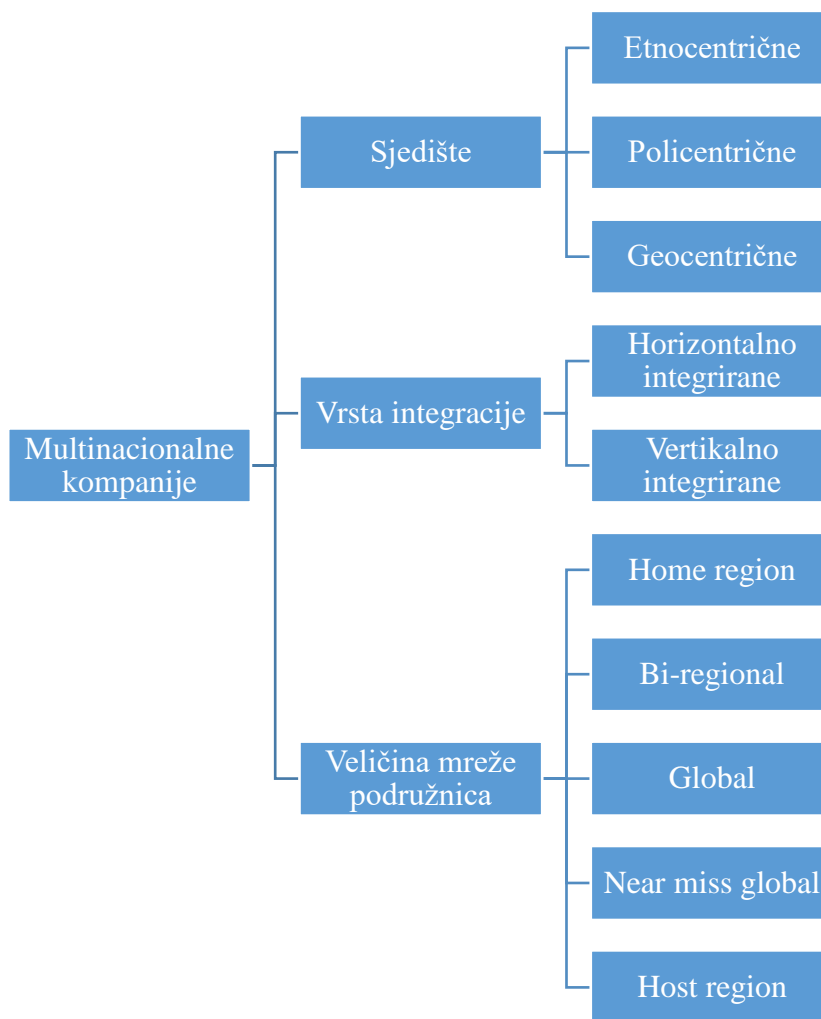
Multinacionalne kompanije

Sjedište

Etnocentrične

Policentrične

Geocentrične

Vrsta integracije

Horizontalno integrirane

Vertikalno integrirane

Veličina mreže podružnica

Home region

Bi-regional

Global

Near miss global

Host region